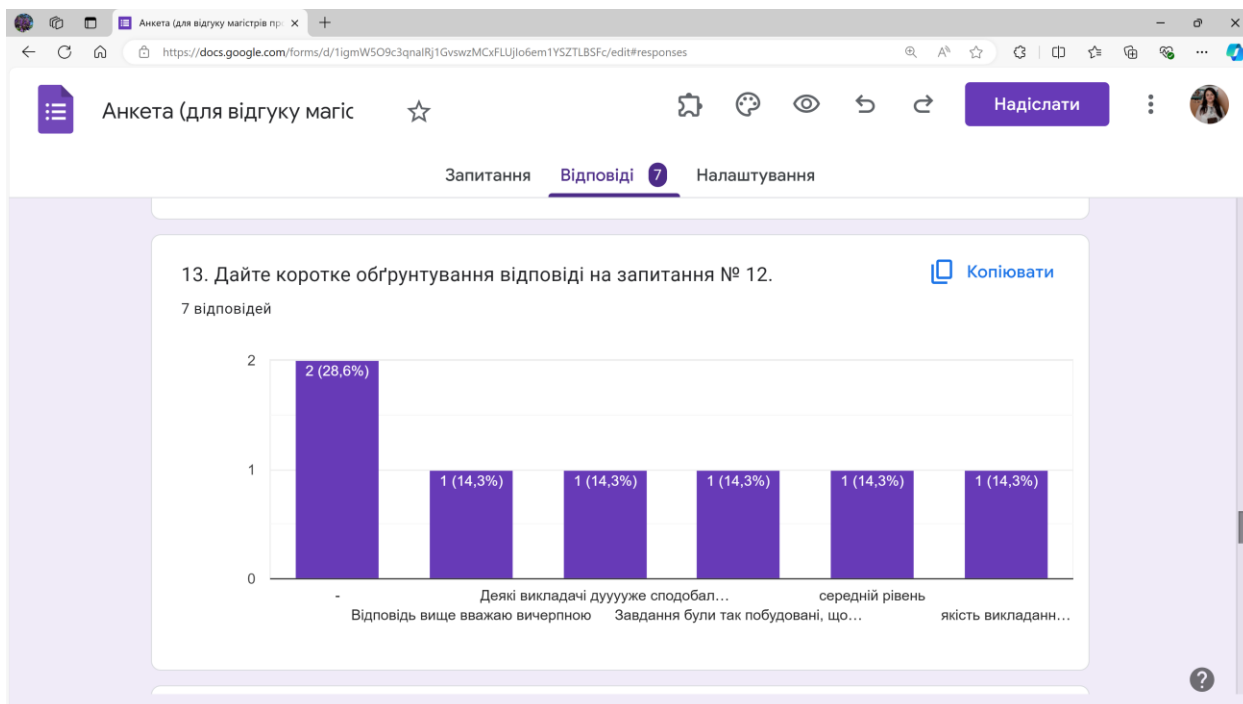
Анкета (для відгуку магістрів пр ×

https://docs.google.com/forms/d/1igmW5O9c3qnalRj1GvswzMCxFLUjIo6em1YSZTLBSFc/edit#responses

Анкета (для відгуку магіс

Надіслати

Запитання Відповіді 7 Налаштування

13. Дайте коротке обґрунтування відповіді на запитання № 12.

Копіювати

7 відповідей

2
1
0

2 (28,6%)
1 (14,3%)
1 (14,3%)
1 (14,3%)
1 (14,3%)
1 (14,3%)

-
Відповідь вище вважаю вичерпною
Деякі викладачі дуууже сподобал…
Завдання були так побудовані, що…
середній рівень
якість викладанн…

?